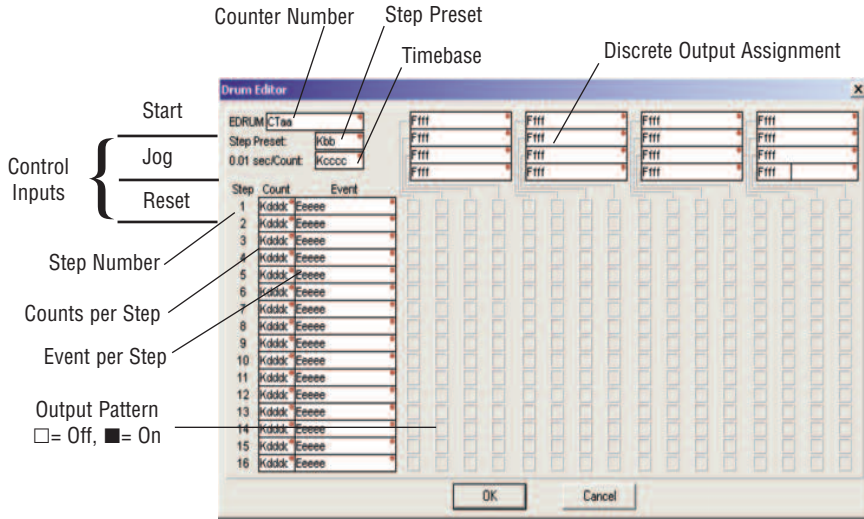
Counter Number

Step Preset

Timebase

Discrete Output Assignment

Drum Editor

×

Start

EDRUM CTaa

Step Preset: Kbb

0.01 sec/Count: Kcccc

Control Inputs

Jog

Reset

Ffff
Ffff
Ffff
Ffff

Ffff
Ffff
Ffff
Ffff

Ffff
Ffff
Ffff
Ffff

Ffff
Ffff
Ffff
Ffff

Step Count Event

1 Kdddd Eeeee
2 Kdddd Eeeee
3 Kdddd Eeeee
4 Kdddd Eeeee
5 Kdddd Eeeee
6 Kdddd Eeeee
7 Kdddd Eeeee
8 Kdddd Eeeee
9 Kdddd Eeeee
10 Kdddd Eeeee
11 Kdddd Eeeee
12 Kdddd Eeeee
13 Kdddd Eeeee
14 Kdddd Eeeee
15 Kdddd Eeeee
16 Kdddd Eeeee

Step Number

Counts per Step

Event per Step

Output Pattern
□= Off, ■= On

OK

Cancel